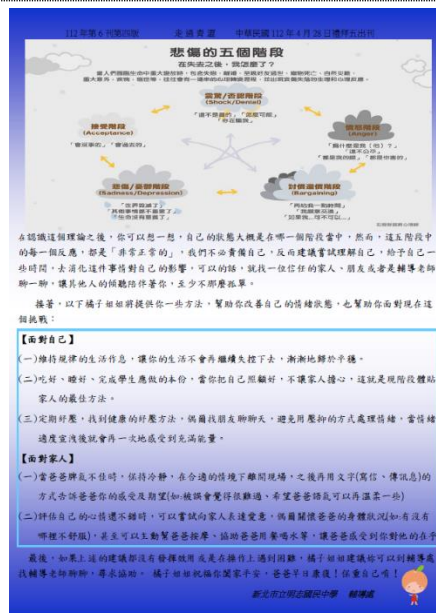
112年第6刊第四版　　走過青霧　　中華民國112年4月28日懷仲五出刊

悲傷的五個階段

在失去之後，我怎麼了？

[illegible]

否認/震驚期 (Shock/Denial)

「這不是真的」「怎麼可能」 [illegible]

憤怒期 (Anger)

「為什麼是我(他)？」「這不公平」「都是我的錯」「都是你的錯」

接受期 (Acceptance)

「會好起來的」「要過去的」

沮喪/憂鬱期 (Sadness/Depression)

「我好難過」「再也看不到…」「生命沒有意義了」

討價還價期 (Bargaining)

「再給我一點時間」「我願意…」「如果我…就不會…」

在認識這個理論之後，你可以想一想，自己的狀態大概是在哪一個階段當中，然而，這五階段中的每一個反應，都是「非常正常的」，我們不必責備自己，反而建議嘗試理解自己，給予自己一些時間，去消化這件事情對自己的影響，可以的話，試找一位信任的家人、朋友或者是輔導老師聊一聊，讓其他人的陪伴陪伴著你，去少不那麼孤單。

接著，以下橘子姐姐將提供你一些方法，幫助你改善自己的情緒狀態，也幫助你面對現在這個挑戰：

【面對自己】

(一)維持規律的生活作息，讓你的生活不會再繼續失控下去，漸漸地歸於平穩。

(二)吃好、睡好、完成學生應做的本份，當你把自己照顧好，不讓家人擔心，這就是現階段體貼家人的最佳方法。

(三)定期紓壓，找到健康的紓壓方法，偶爾找朋友聊聊天，避免用壓抑的方式處理情緒，當情緒適度宣洩後就會再一次地感受到充滿能量。

【面對家人】

(一)當爸爸脾氣不佳時，保持冷靜，在合適的情境下離開現場，之後再用文字(寫信、傳訊息)的方式告訴爸爸你的感受及期望(如:被誤會覺得很難過，希望爸爸語氣可以再溫柔一些)

(二)評估自己的心情還不錯時，可以嘗試向家人表達愛意，偶爾關懷爸爸的身體狀況(如:有沒有哪裡不舒服)，甚至可以主動幫爸爸按摩、協助爸爸用餐喝水等，讓爸爸感受到你對他的在乎。

最後，如果上述的建議都沒有發揮效用或是在操作上遇到困難，橘子姐姐建議妳可以到輔導處找輔導老師聊聊，尋求協助。 橘子姐姐祝福你闔家平安，爸爸早日康復！保重自己喔！

新北市立明志國民中學　輔導處